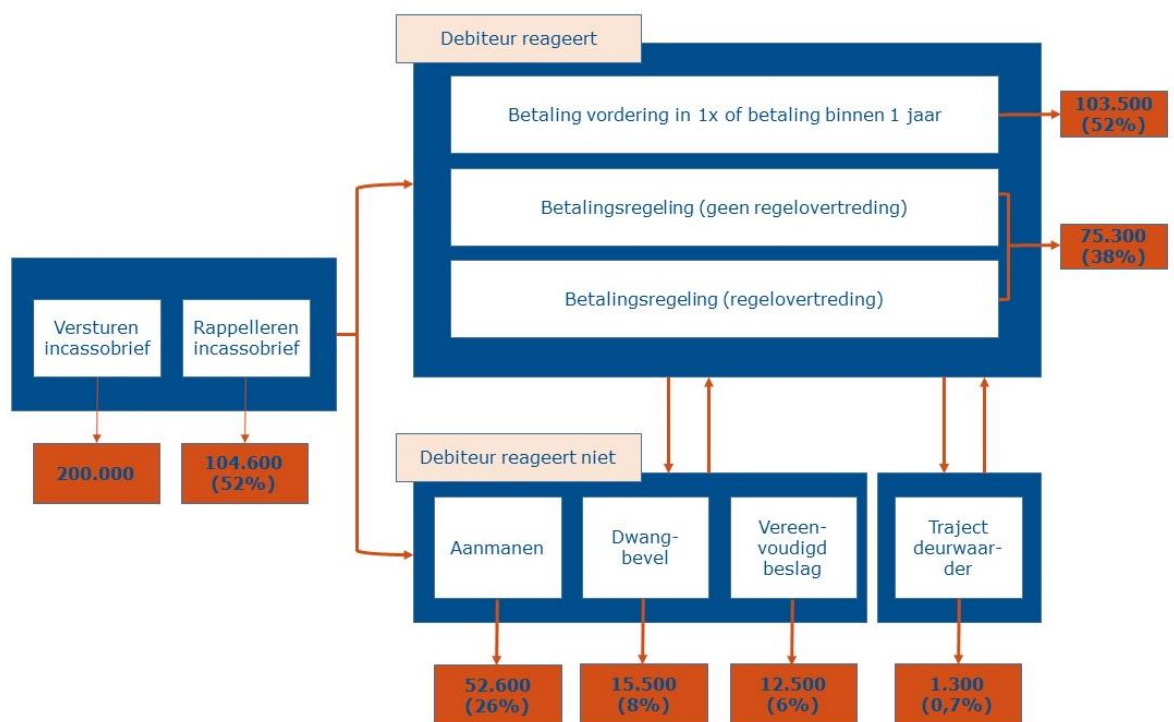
Versturen incassobrief

Rappelleren incassobrief

200.000

104.600 (52%)

Debiteur reageert

Betaling vordering in 1x of betaling binnen 1 jaar

103.500 (52%)

Betalingsregeling (geen regelovertreding)

Betalingsregeling (regelovertreding)

75.300 (38%)

Debiteur reageert niet

Aanmanen

Dwangbevel

Vereenvoudigd beslag

Traject deurwaarder

52.600 (26%)

15.500 (8%)

12.500 (6%)

1.300 (0,7%)